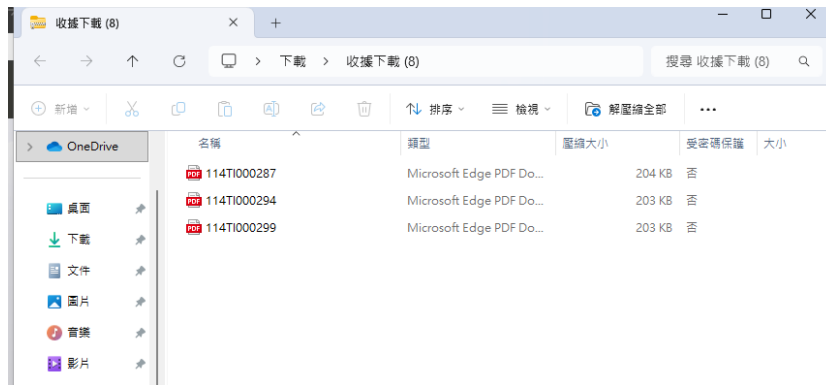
收據下載 (8)

下載 > 收據下載 (8)

搜尋 收據下載 (8)

新增 排序 檢視 解壓縮全部 ...

OneDrive

桌面
下載
文件
圖片
音樂
影片

| 名稱 | 類型 | 壓縮大小 | 受密碼保護 | 大小 |
|---|---|---|---|---|
| 114TI000287 | Microsoft Edge PDF Do... | 204 KB | 否 | |
| 114TI000294 | Microsoft Edge PDF Do... | 203 KB | 否 | |
| 114TI000299 | Microsoft Edge PDF Do... | 203 KB | 否 | |